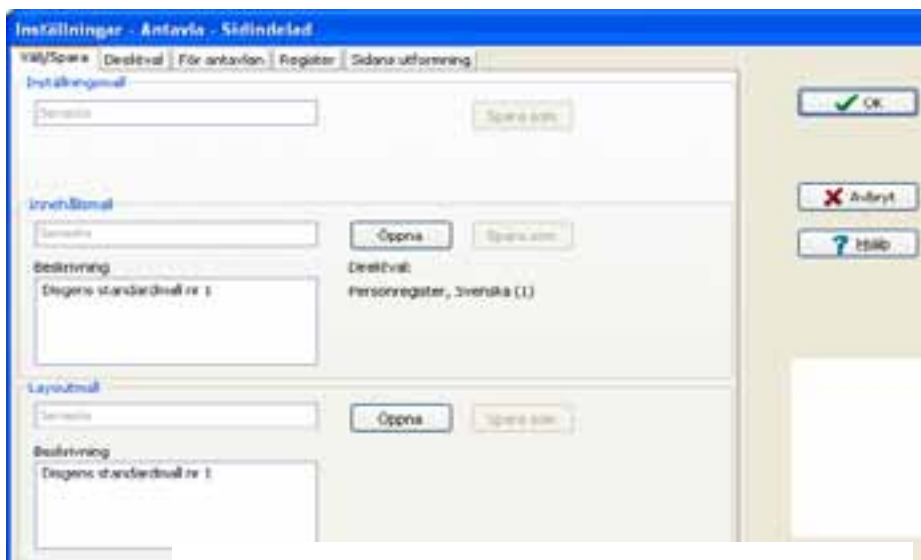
Inställningar - Antavla - Sidindelad

Välj/Spara | Direktval | För antavlan | Register | Sidans utformning

Inställningsmall

Senaste

Spara som

OK

Innehållsmall

Senaste

Öppna

Spara som

Avbryt

Hjälp

Beskrivning

Disgens standardmall nr 1

Direktval:

Personregister, Svenska (1)

Layoutmall

Senaste

Öppna

Spara som

Beskrivning

Disgens standardmall nr 1